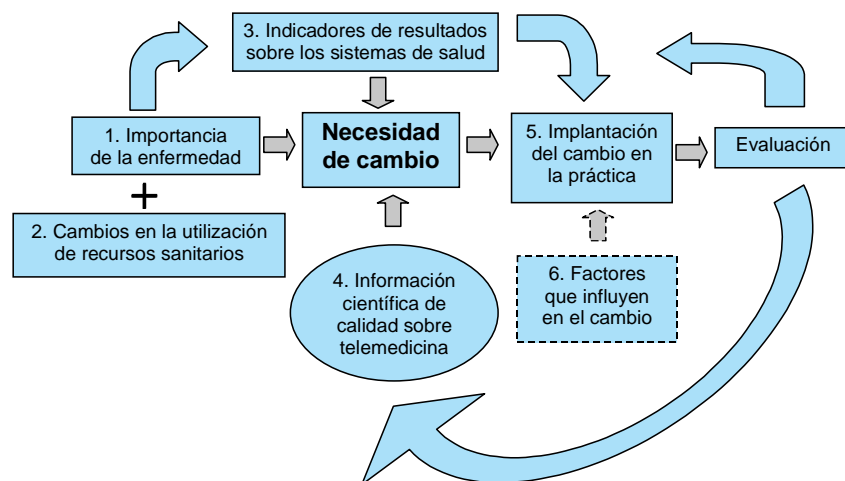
3. Indicadores de resultados sobre los sistemas de salud

1. Importancia de la enfermedad

+

2. Cambios en la utilización de recursos sanitarios

Necesidad de cambio

4. Información científica de calidad sobre telemedicina

5. Implantación del cambio en la práctica

6. Factores que influyen en el cambio

Evaluación